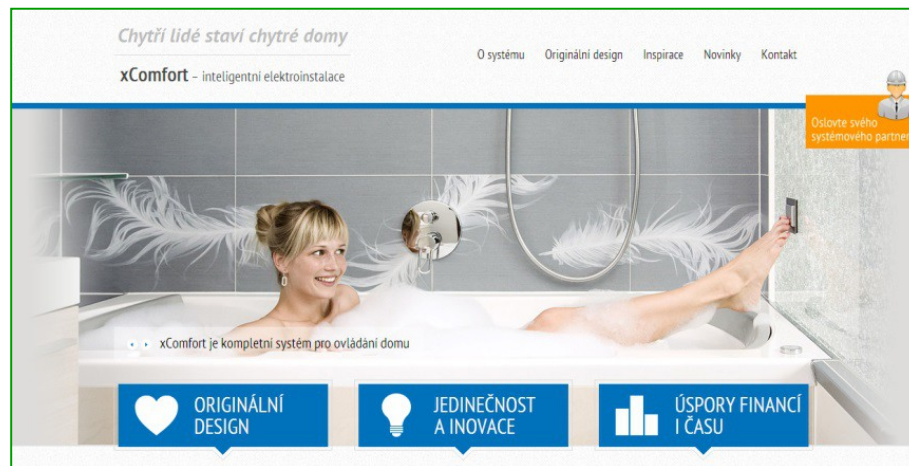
Chytří lidé staví chytré domy

xComfort – inteligentní elektroinstalace

O systému Originální design Inspirace Novinky Kontakt

Oslovte svého systémového partner

xComfort je kompletní systém pro ovládání domu

ORIGINÁLNÍ DESIGN

JEDINEČNOST A INOVACE

ÚSPORY FINANCÍ I ČASU